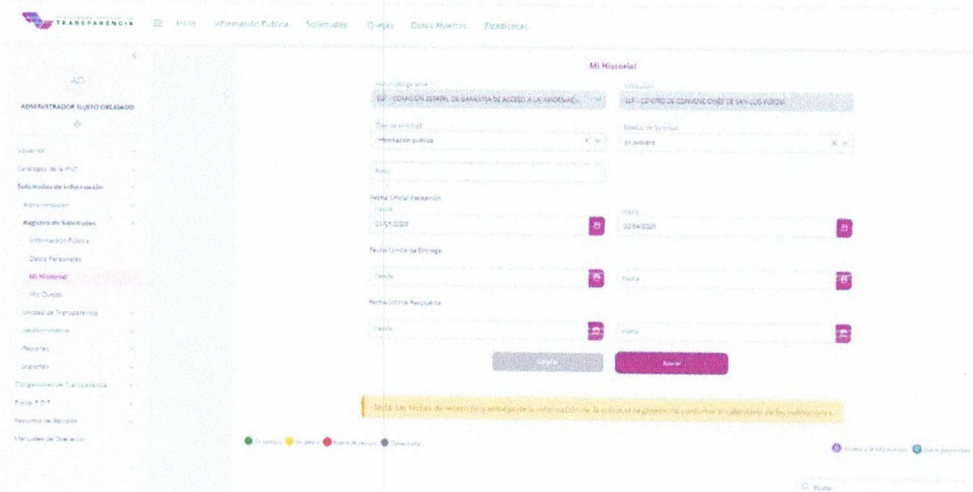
TRANSPARENCIA Inicio Información Pública Solicitudes Quejas Datos Abiertos Estadísticas

AD
ADMINISTRADOR SUJETO OBLIGADO

Usuario
Catálogos de la PNT
Solicitudes de Información
Administración
Registro de Solicitudes
Información Pública
Datos Personales
Mi Historial
Mis Quejas
Unidad de Transparencia
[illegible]
Reportes
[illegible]
Obligaciones de Transparencia
Portal PDT
Recursos de Revisión
Manuales de Operación

Mi Historial

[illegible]
SLP - COMISIÓN ESTATAL DE GARANTÍA DE ACCESO A LA INFORMACIÓN
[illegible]
SLP - CENTRO DE CONVENCIONES DE SAN LUIS POTOSÍ
Tipo de solicitud
Información pública
Estatus de Solicitud
En proceso
Folio
Fecha Oficial Recepción
Desde
01/01/2025
Hasta
30/04/2025
Fecha Límite de Entrega
Desde
Hasta
Fecha Última Respuesta
Desde
Hasta
Limpiar
Buscar

Nota: Las fechas de recepción y entrega de la información de la solicitud se generan de conformidad al calendario de las instituciones.

En proceso En tiempo Fuera de tiempo Terminada
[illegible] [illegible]
Buscar